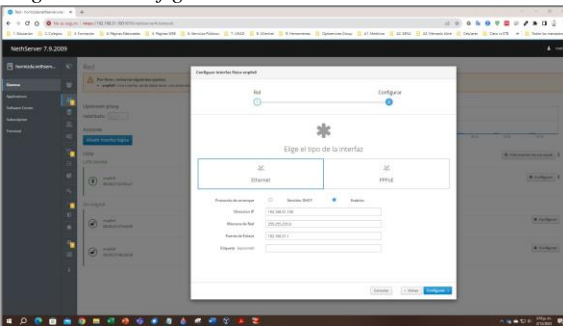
NethServer 7.9.2009

Red

Configurar interfaz física enp0s8

Red

Configurar

Elige el tipo de la interfaz

Ethernet

PPPoE

Protocolo de arranque

Servidor DHCP

Estático

Dirección IP

192.168.0.100

Máscara de Red

255.255.255.0

Puerta de Enlace

192.168.0.1

Etiqueta (opcional)

Cancelar

Atrás

Configurar

Dashboard

Applications

Software Center

Subscription

Terminal

Configurar

Configurar

Configurar

enp0s3

enp0s8